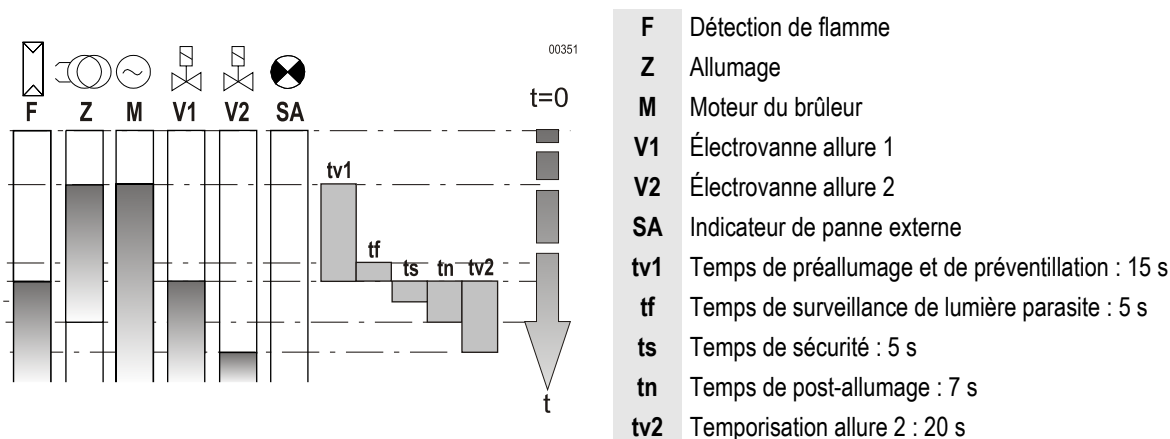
F Z M V1 V2 SA

00351

t=0

tv1

tf

ts tn tv2

t

| | |
|---|---|
| **F** | Détection de flamme |
| **Z** | Allumage |
| **M** | Moteur du brûleur |
| **V1** | Électrovanne allure 1 |
| **V2** | Électrovanne allure 2 |
| **SA** | Indicateur de panne externe |
| **tv1** | Temps de préallumage et de préventillation : 15 s |
| **tf** | Temps de surveillance de lumière parasite : 5 s |
| **ts** | Temps de sécurité : 5 s |
| **tn** | Temps de post-allumage : 7 s |
| **tv2** | Temporisation allure 2 : 20 s |